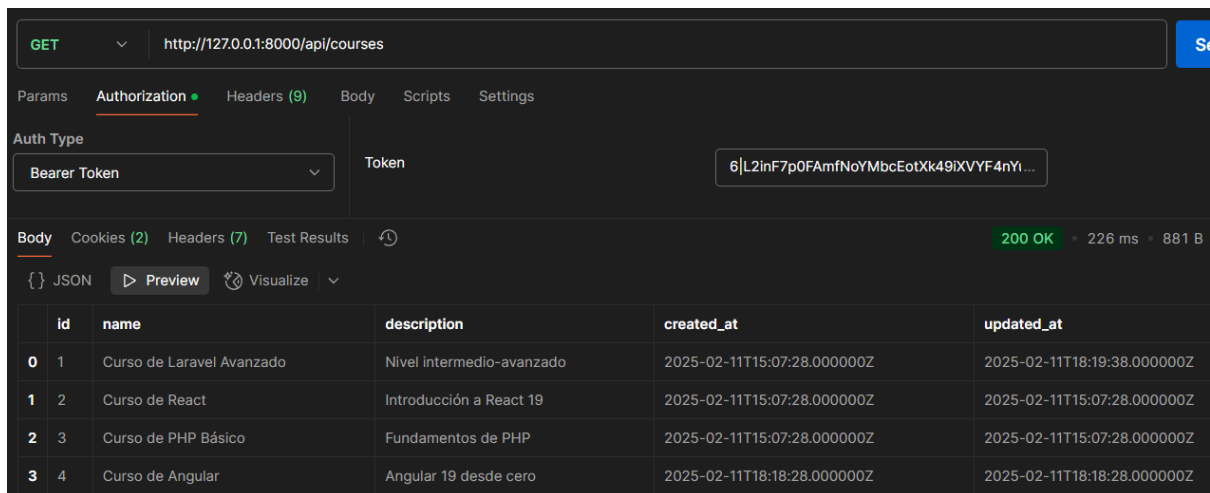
GET http://127.0.0.1:8000/api/courses Se

Params Authorization Headers (9) Body Scripts Settings

Auth Type
Bearer Token

Token 6|L2inF7p0FAmfNoYMbcEotXk49iXVYF4nY...

Body Cookies (2) Headers (7) Test Results 200 OK • 226 ms • 881 B

{} JSON Preview Visualize

| | id | name | description | created_at | updated_at |
|---|---|---|---|---|---|
| 0 | 1 | Curso de Laravel Avanzado | Nivel intermedio-avanzado | 2025-02-11T15:07:28.000000Z | 2025-02-11T18:19:38.000000Z |
| 1 | 2 | Curso de React | Introducción a React 19 | 2025-02-11T15:07:28.000000Z | 2025-02-11T15:07:28.000000Z |
| 2 | 3 | Curso de PHP Básico | Fundamentos de PHP | 2025-02-11T15:07:28.000000Z | 2025-02-11T15:07:28.000000Z |
| 3 | 4 | Curso de Angular | Angular 19 desde cero | 2025-02-11T18:18:28.000000Z | 2025-02-11T18:18:28.000000Z |